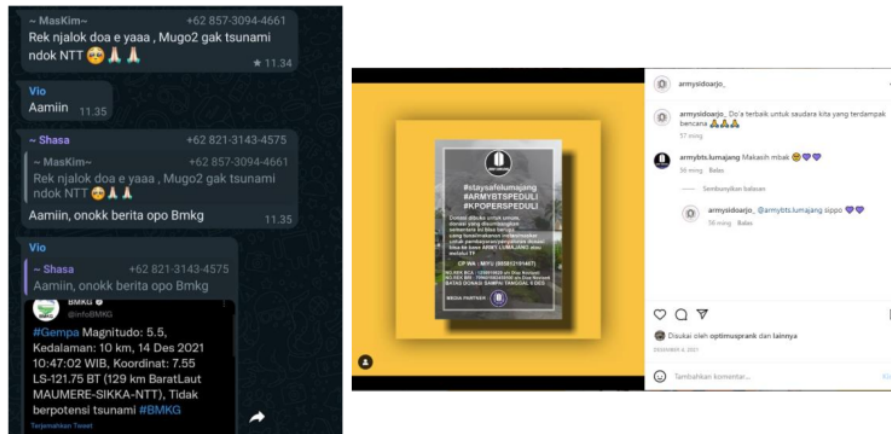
~ MasKim~ +62 857-3094-4661
Rek njalok doa e yaaa , Mugo2 gak tsunami ndok NTT 🥺🙏🙏
★ 11.34

Vio
Aamiin 11.35

~ Shasa +62 821-3143-4575
~ MasKim~ +62 857-3094-4661
Rek njalok doa e yaaa , Mugo2 gak tsunami ndok NTT 🥺🙏🙏
Aamiin, onokk berita opo Bmkg
11.35

Vio
~ Shasa +62 821-3143-4575
Aamiin, onokk berita opo Bmkg

BMKG
@infoBMKG
#Gempa Magnitudo: 5.5, Kedalaman: 10 km, 14 Des 2021 10:47:02 WIB, Koordinat: 7.55 LS-121.75 BT (129 km BaratLaut MAUMERE-SIKKA-NTT), Tidak berpotensi tsunami #BMKG
Terjemahkan Tweet

#staysafelumajang
#ARMYBTSPEDULI
#KPOPERSPEDULI
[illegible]
CP WA : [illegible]
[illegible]
BATAS DONASI: SAMPAI TANGGAL 9 DES
MEDIA PARTNER

armysidoarjo_
armysidoarjo_ Do'a terbaik untuk saudara kita yang terdampak bencana 🙏🙏🙏
57 ming
armybts.lumajang Makasih mbak 😊💜💜
56 ming Balas
Sembunyikan balasan
armysidoarjo_ @armybts.lumajang sippo 💜💜
56 ming Balas
Disukai oleh optimusprank dan lainnya
DESEMBER 4, 2021
Tambahkan komentar...
Ki